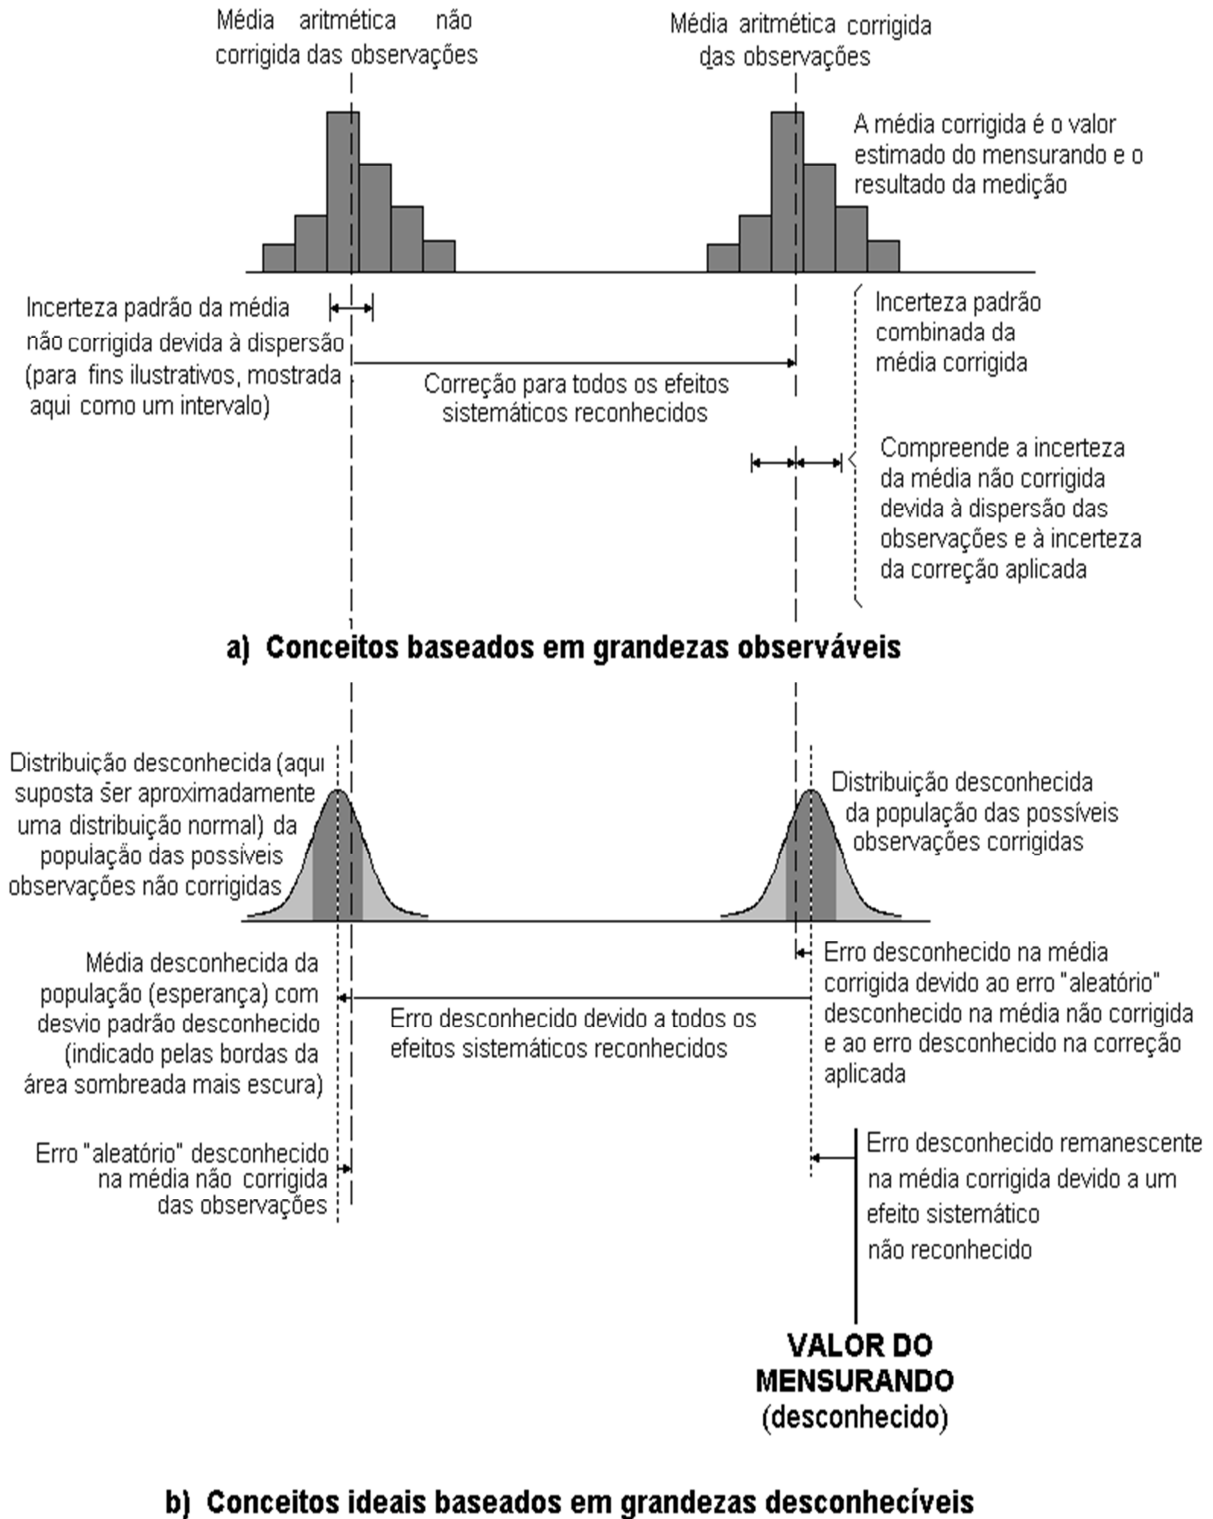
Média aritmética não corrigida das observações

Média aritmética corrigida das observações

A média corrigida é o valor estimado do mensurando e o resultado da medição

Incerteza padrão da média não corrigida devida à dispersão (para fins ilustrativos, mostrada aqui como um intervalo)

Incerteza padrão combinada da média corrigida

Correção para todos os efeitos sistemáticos reconhecidos

Compreende a incerteza da média não corrigida devida à dispersão das observações e à incerteza da correção aplicada

a) Conceitos baseados em grandezas observáveis

Distribuição desconhecida (aqui suposta ser aproximadamente uma distribuição normal) da população das possíveis observações não corrigidas

Distribuição desconhecida da população das possíveis observações corrigidas

Média desconhecida da população (esperança) com desvio padrão desconhecido (indicado pelas bordas da área sombreada mais escura)

Erro desconhecido na média corrigida devido ao erro "aleatório" desconhecido na média não corrigida e ao erro desconhecido na correção aplicada

Erro desconhecido devido a todos os efeitos sistemáticos reconhecidos

Erro "aleatório" desconhecido na média não corrigida das observações

Erro desconhecido remanescente na média corrigida devido a um efeito sistemático não reconhecido

VALOR DO MENSURANDO (desconhecido)

b) Conceitos ideais baseados em grandezas desconhecíveis